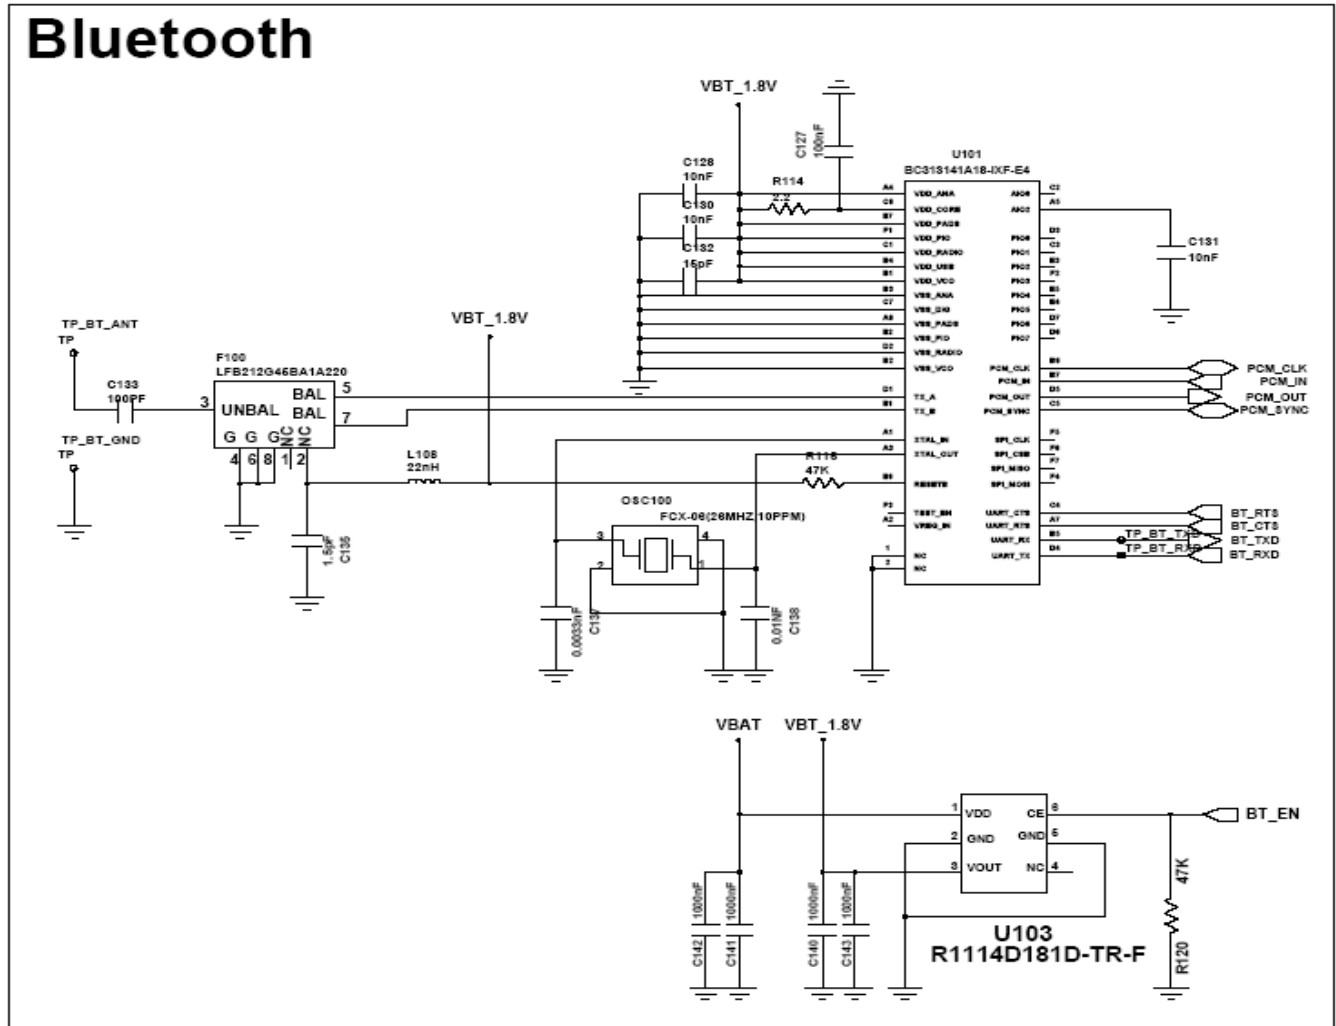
Bluetooth

VBT_1.8V

C127 100nF

U101
BC31S141A18-IXF-E4

C128 10nF
R114 2.2
C130 10nF
C132 15pF

A4 VDD_ANA
C6 VDD_CORE
B7 VDD_PADS
F1 VDD_PIO
C1 VDD_RADIO
B4 VDD_USB
B1 VDD_VCO
B3 VSS_ANA
C7 VSS_DIG
A8 VSS_PADS
B2 VSS_PIO
D2 VSS_RADIO
B2 VSS_VCO

AIO0 C2
AIO2 A5
D3
PIO0 C3
PIO1 B3
PIO2 F2
PIO3 E3
PIO4 B4
PIO5 D7
PIO6 D6
PIO7

C131 10nF

TP_BT_ANT
TP
C133 100PF
TP_BT_GND
TP

F100
LFB212G45BA1A220
3 UNBAL
BAL 5
BAL 7
G G G NC NC
4 6 8 1 2

VBT_1.8V

L108 22nH

C135 1.5pF

D1 TX_A
E1 TX_B
A1 XTAL_IN
A2 XTAL_OUT
B8 RESETB
F3 TEST_EN
A2 VREG_IN
1 NC
2 NC

R118 47K

OSC100
FCX-06(26MHZ/10PPM)
3 4
2 1

C139 0.0033nF
C138 0.01NF

PCM_CLK B6
PCM_IN B7
PCM_OUT D5
PCM_SYNC C5
SPI_CLK F5
SPI_CSB F6
SPI_MISO F7
SPI_MOSI F4
UART_CTS C8
UART_RTS A7
UART_RX B5
UART_TX D4

PCM_CLK
PCM_IN
PCM_OUT
PCM_SYNC

BT_RTS
BT_CTS
TP_BT_TXD
BT_TXD
TP_BT_RXD
BT_RXD

VBAT VBT_1.8V

1 VDD
2 GND
3 VOUT
CE 6
GND 5
NC 4

BT_EN

U103
R1114D181D-TR-F

47K
R120

C142 1000nF
C141 1000nF
C140 1000nF
C143 1000nF